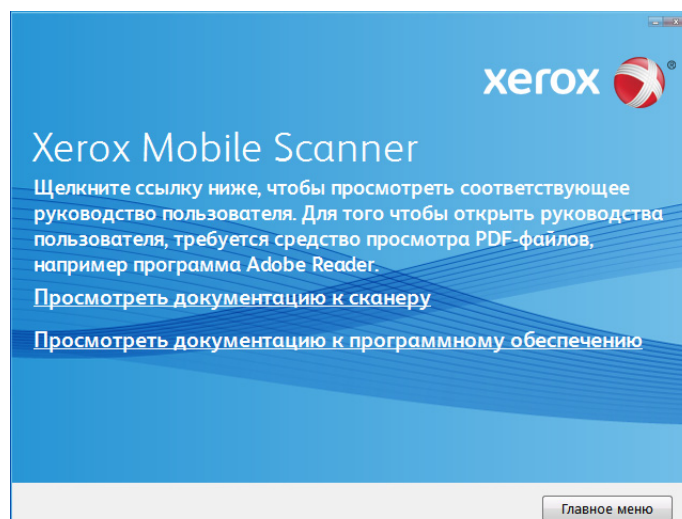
xerox®

Xerox Mobile Scanner

Щелкните ссылку ниже, чтобы просмотреть соответствующее руководство пользователя. Для того чтобы открыть руководства пользователя, требуется средство просмотра PDF-файлов, например программа Adobe Reader.

Просмотреть документацию к сканеру

Просмотреть документацию к программному обеспечению

Главное меню